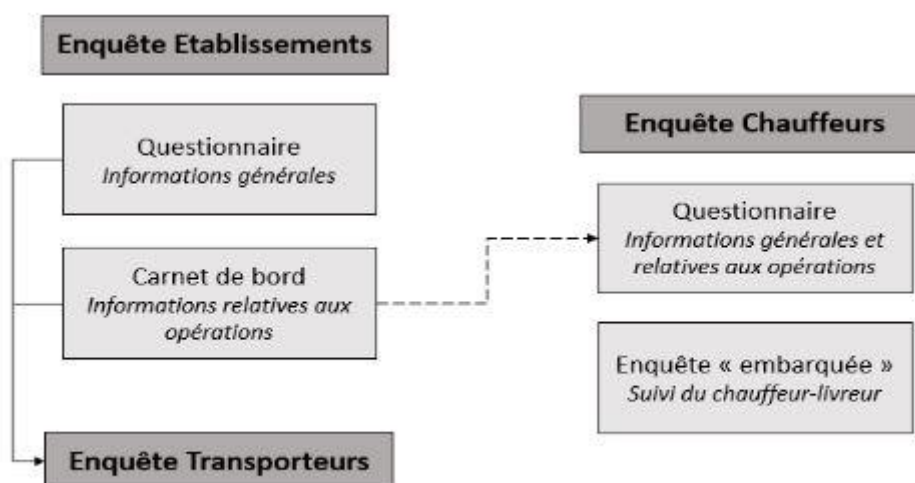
Enquête Etablissements

Questionnaire
*Informations générales*

Carnet de bord
*Informations relatives aux opérations*

Enquête Transporteurs

Enquête Chauffeurs

Questionnaire
*Informations générales et relatives aux opérations*

Enquête « embarquée »
*Suivi du chauffeur-livreur*